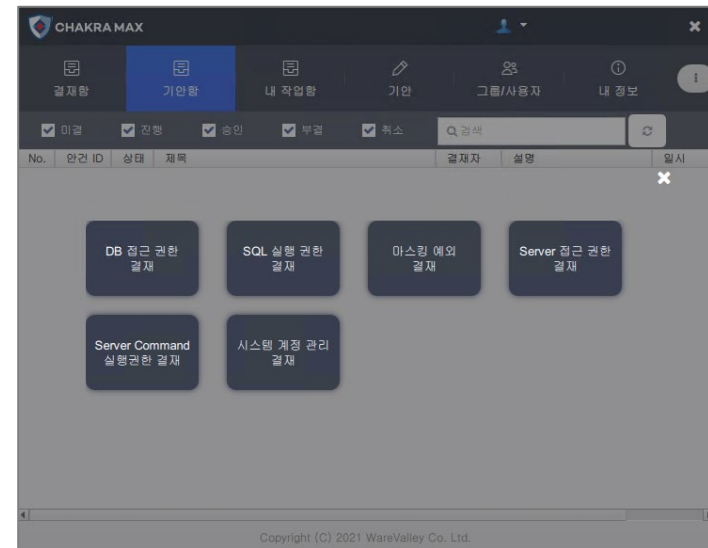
CHAKRA MAX

결재함 기안함 내 작업함 기안 그룹/사용자 내 정보

미결 진행 승인 부결 취소 검색

No. 안건 ID 상태 제목 결재자 설명 일시

DB 접근 권한 결재

SQL 실행 권한 결재

마스킹 예외 결재

Server 접근 권한 결재

Server Command 실행권한 결재

시스템 계정 관리 결재

Copyright (C) 2021 WareValley Co. Ltd.